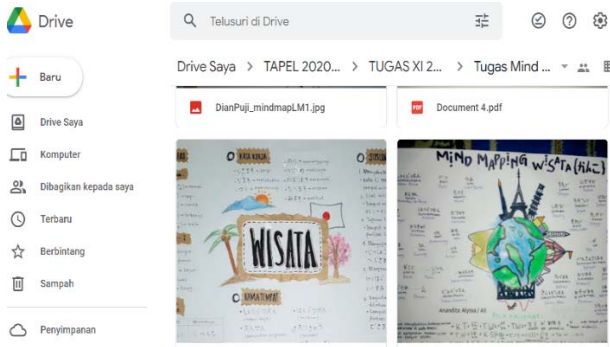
Drive

Telusuri di Drive

Baru

Drive Saya

Komputer

Dibagikan kepada saya

Terbaru

Berbintang

Sampah

Penyimpanan

Drive Saya > TAPEL 2020... > TUGAS XI 2... > Tugas Mind ...

DianPuji_mindmapLM1.jpg

Document 4.pdf

WISATA

MIND MAPPING WISATA (ha)

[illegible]